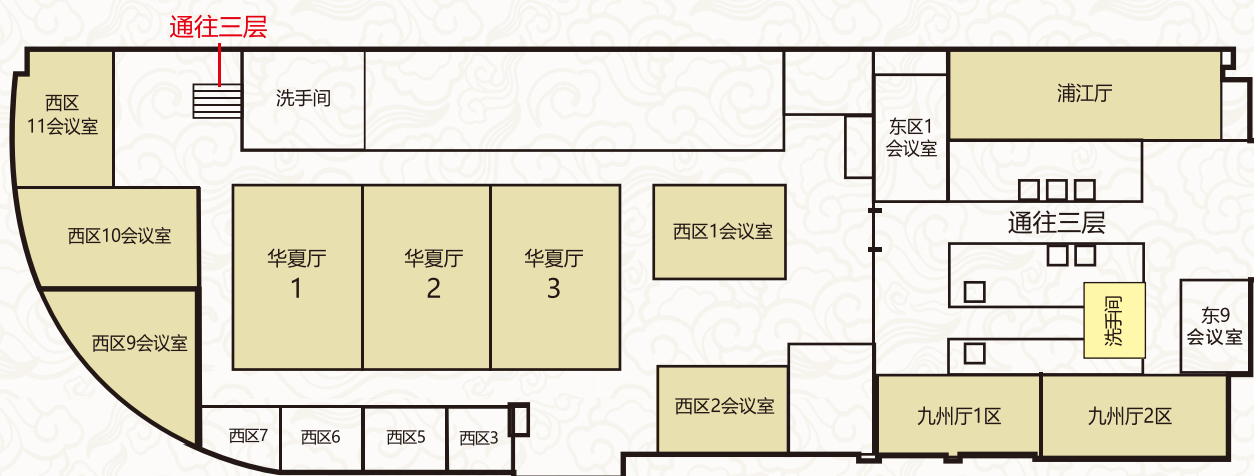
通往三层

西区
11会议室

洗手间

浦江厅

东区1
会议室

西区10会议室

华夏厅
1

华夏厅
2

华夏厅
3

西区1会议室

通往三层

西区9会议室

洗手间

东9
会议室

西区2会议室

九州厅1区

九州厅2区

西区7

西区6

西区5

西区3